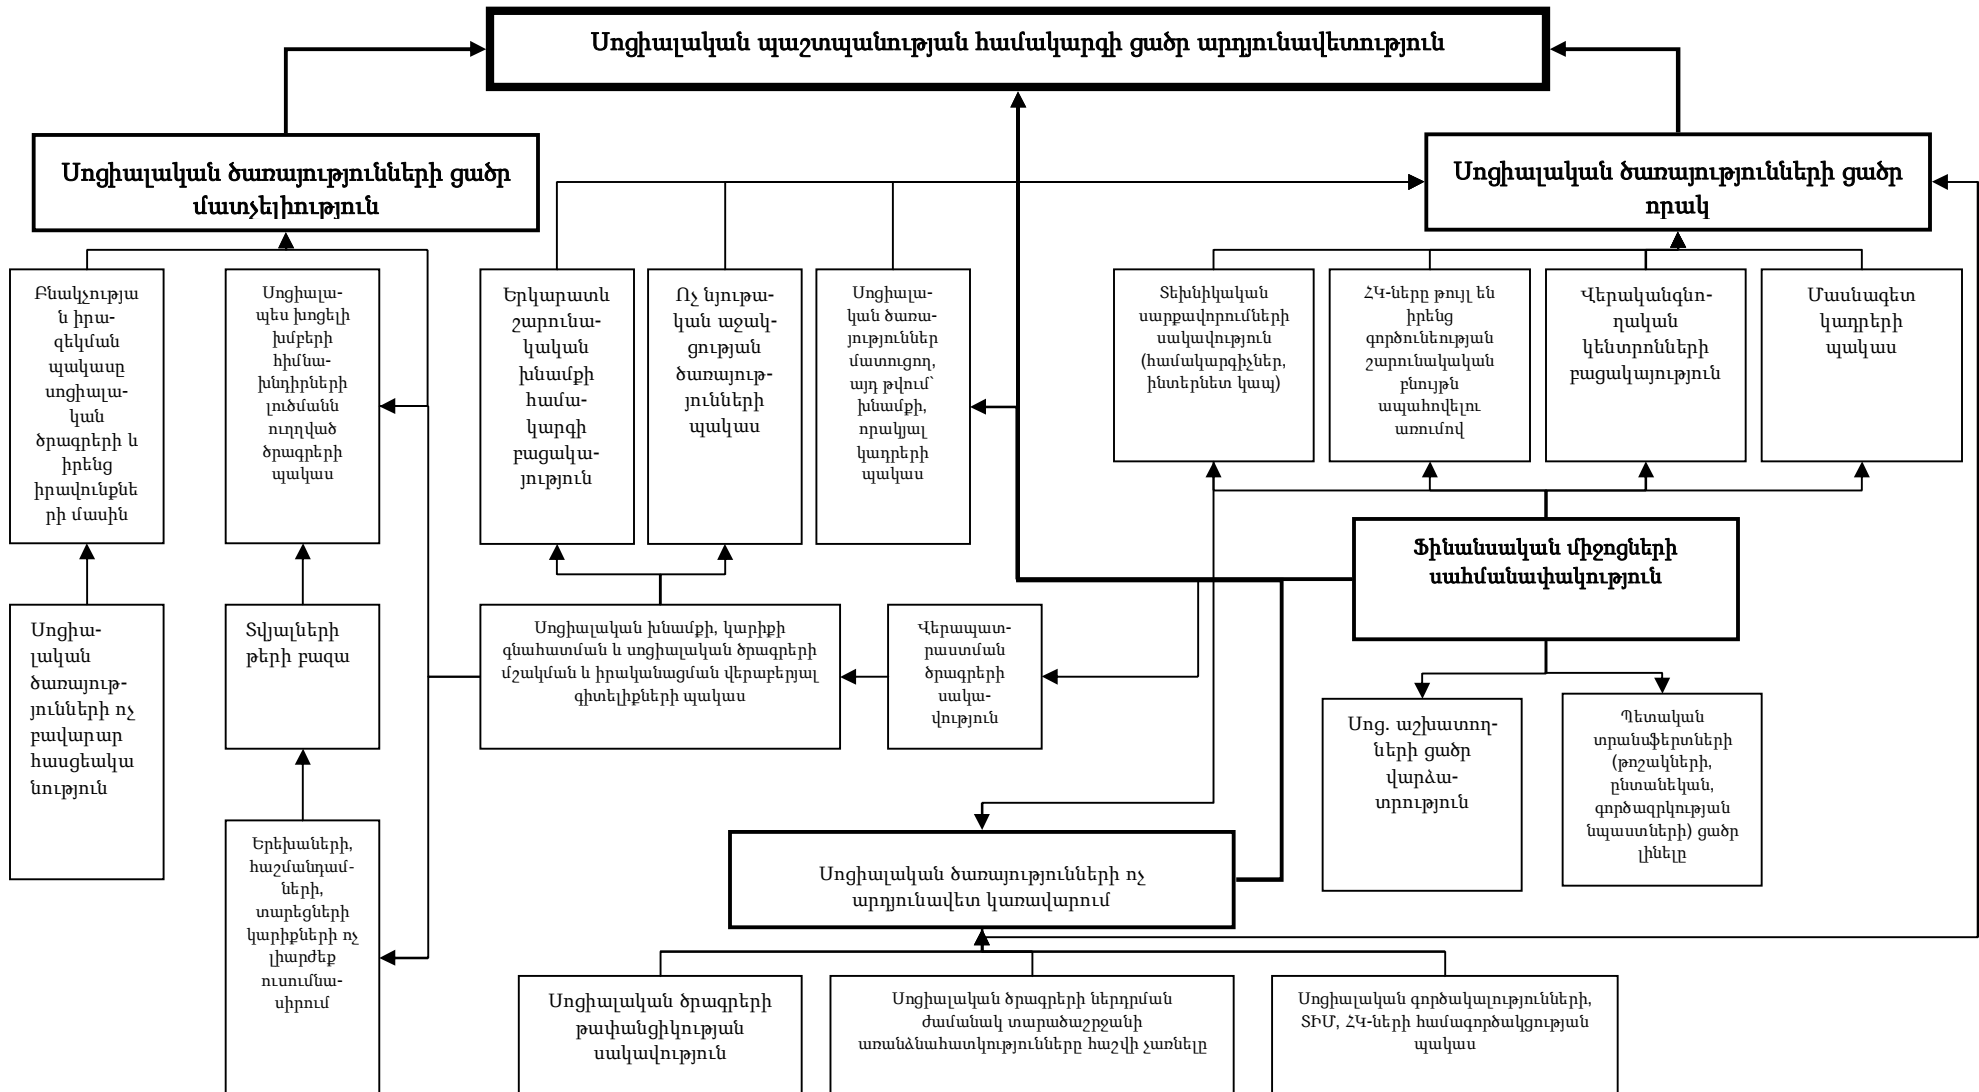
Սոցիալական պաշտպանության համակարգի ցածր արդյունավետություն

Սոցիալական ծառայությունների ցածր մատչելիություն

Սոցիալական ծառայությունների ցածր որակ

Բնակչության իրազեկման պակասը սոցիալական ծրագրերի և իրենց իրավունքների մասին

Սոցիալապես խոցելի խմբերի հիմնախնդիրների լուծմանն ուղղված ծրագրերի պակաս

Երկարատև շարունակական խնամքի համակարգի բացակայություն

Ոչ նյութական աջակցության ծառայությունների պակաս

Սոցիալական ծառայություններ մատուցող, այդ թվում՝ խնամքի, որակյալ կադրերի պակաս

Տեխնիկական սարքավորումների սակավություն (համակարգիչներ, ինտերնետ կապ)

ՀԿ-ները թույլ են իրենց գործունեության շարունակական բնույթն ապահովելու առումով

Վերականգնողական կենտրոնների բացակայություն

Մասնագետ կադրերի պակաս

Ֆինանսական միջոցների սահմանափակություն

Սոցիալական ծառայությունների ոչ բավարար հասցեականություն

Տվյալների թերի բազա

Սոցիալական խնամքի, կարիքի գնահատման և սոցիալական ծրագրերի մշակման և իրականացման վերաբերյալ գիտելիքների պակաս

Վերապատրաստման ծրագրերի սակավություն

Սոց. աշխատողների ցածր վարձատրություն

Պետական տրանսֆերտների (թոշակների, ընտանեկան, գործազրկության նպաստների) ցածր լինելը

Երեխաների, հաշմանդամների, տարեցների կարիքների ոչ լիարժեք ուսումնասիրում

Սոցիալական ծառայությունների ոչ արդյունավետ կառավարում

Սոցիալական ծրագրերի թափանցիկության սակավություն

Սոցիալական ծրագրերի ներդրման ժամանակ տարածաշրջանի առանձնահատկությունները հաշվի չառնելը

Սոցիալական գործակալությունների, ՏԻՄ, ՀԿ-ների համագործակցության պակաս